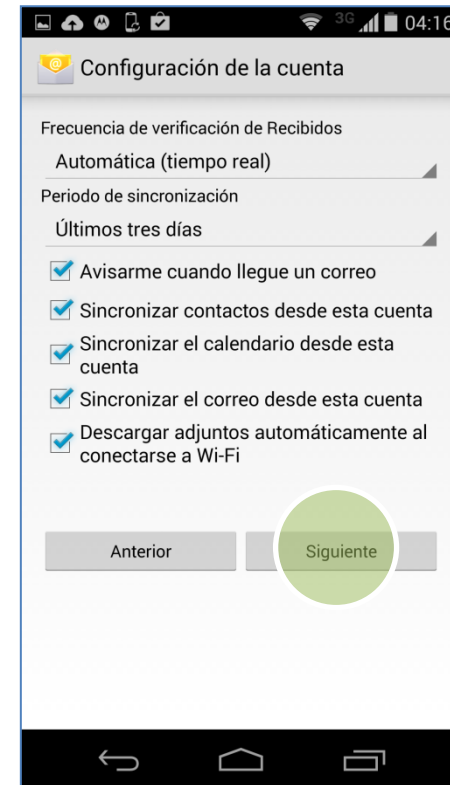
3G 04:16

Configuración de la cuenta

Frecuencia de verificación de Recibidos

Automática (tiempo real)

Periodo de sincronización

Últimos tres días

Avisarme cuando llegue un correo

Sincronizar contactos desde esta cuenta

Sincronizar el calendario desde esta cuenta

Sincronizar el correo desde esta cuenta

Descargar adjuntos automáticamente al conectarse a Wi-Fi

Anterior

Siguiente